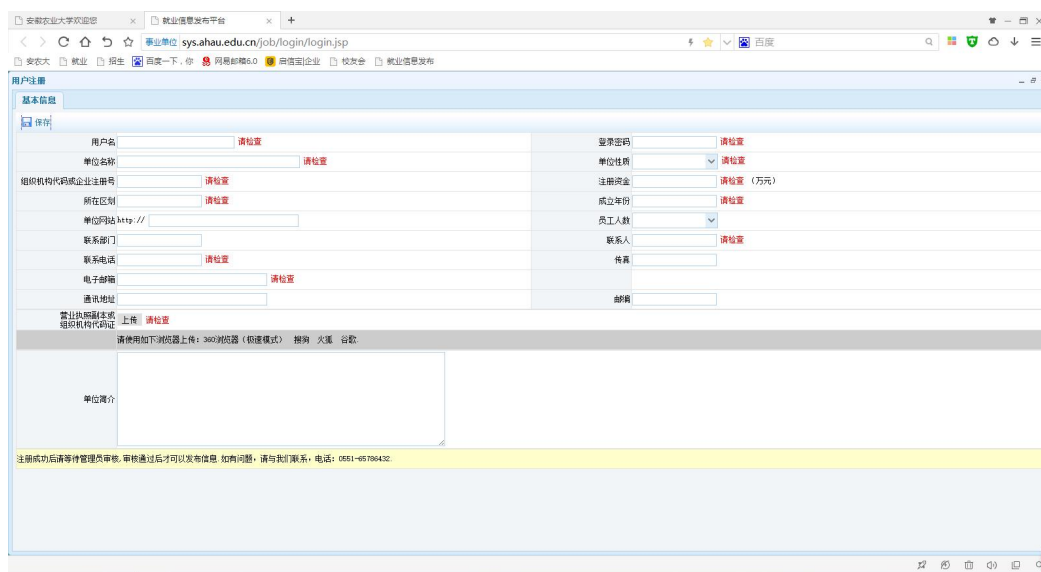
安徽农业大学欢迎您 ×
就业信息发布平台 ×
+

事业单位 sys.ahau.edu.cn/job/login/login.jsp
百度

安农大 就业 招生 百度一下，你 网易邮箱6.0 启信宝|企业 校友会 就业信息发布

用户注册

基本信息

保存

| | | | |
|---|---|---|---|
| 用户名 | 请检查 | 登录密码 | 请检查 |
| 单位名称 | 请检查 | 单位性质 | 请检查 |
| 组织机构代码或企业注册号 | 请检查 | 注册资金 | 请检查 （万元） |
| 所在区划 | 请检查 | 成立年份 | 请检查 |
| 单位网站 | http:// | 员工人数 | |
| 联系部门 | | 联系人 | 请检查 |
| 联系电话 | 请检查 | 传真 | |
| 电子邮箱 | 请检查 | | |
| 通讯地址 | | 邮编 | |
| 营业执照副本或组织机构代码证 | 上传 请检查 | | |

请使用如下浏览器上传：360浏览器（极速模式） 搜狗 火狐 谷歌

单位简介

注册成功后请等待管理员审核，审核通过后才可以发布信息.如有问题，请与我们联系，电话：0551-65786432.